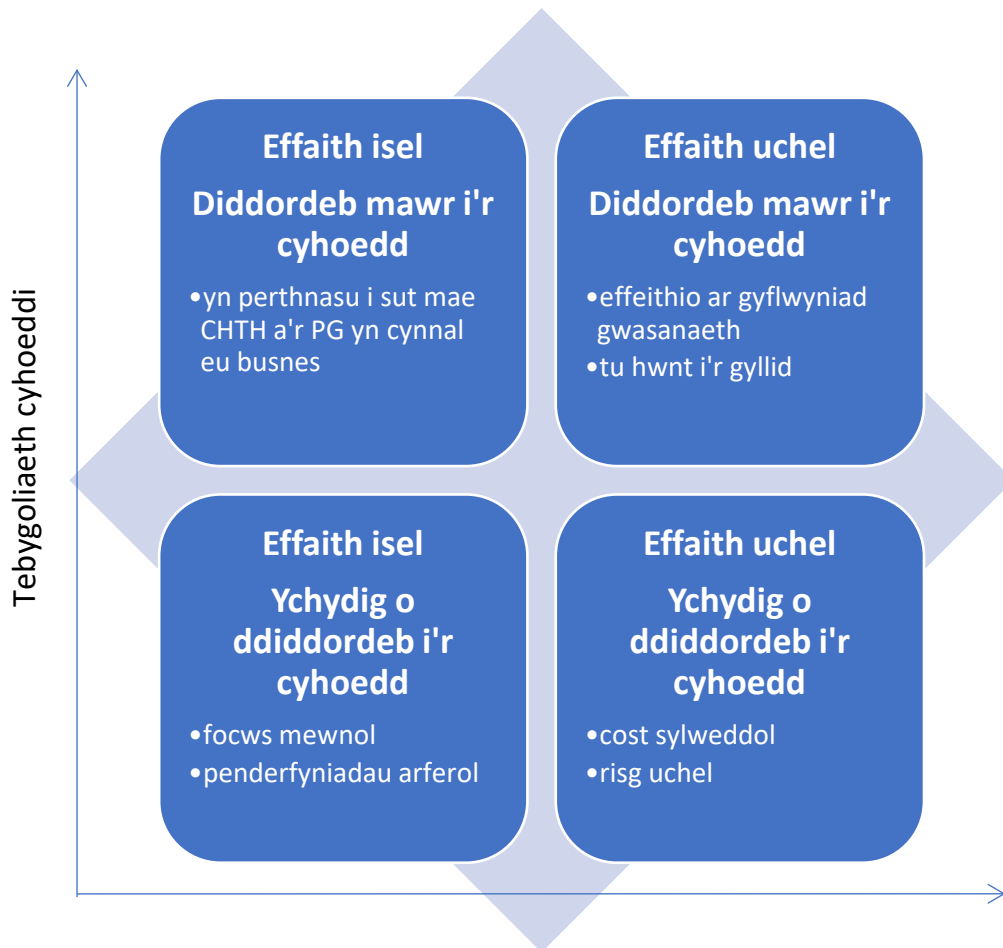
Tebygoliaeth cyhoeddi

Effaith isel

Diddordeb mawr i'r cyhoedd

•yn perthnasu i sut mae CHTH a'r PG yn cynnal eu busnes

Effaith uchel

Diddordeb mawr i'r cyhoedd

•effeithio ar gyflwyniad gwasanaeth

•tu hwnt i'r gyllid

Effaith isel

Ychydig o ddiddordeb i'r cyhoedd

•focws mewnol

•penderfyniadau arferol

Effaith uchel

Ychydig o ddiddordeb i'r cyhoedd

•cost sylweddol

•risg uchel